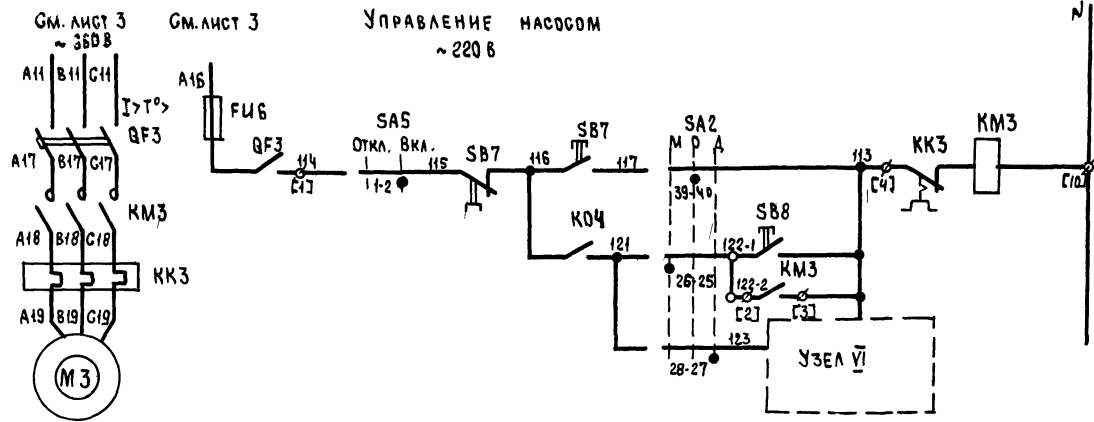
См. лист 3
~ 380 В

См. лист 3

Управление насосом
~ 220 В

N

A11 B11 C11
I> T°>
QF3
A17 B17 C17
KM3
A18 B18 C18
KK3
A19 B19 C19
M3

A16
FU6
QF3
114
[1]
SA5
Откл. Вкл.
1-2
115
SB7
116
SB7
117
K04
121
SA2
М Р Д
39 40
26 25
28-27
SB8
122-1
122-2
[2]
KM3
[3]
123
113
[4]
KK3
KM3
[10]
Узел VI